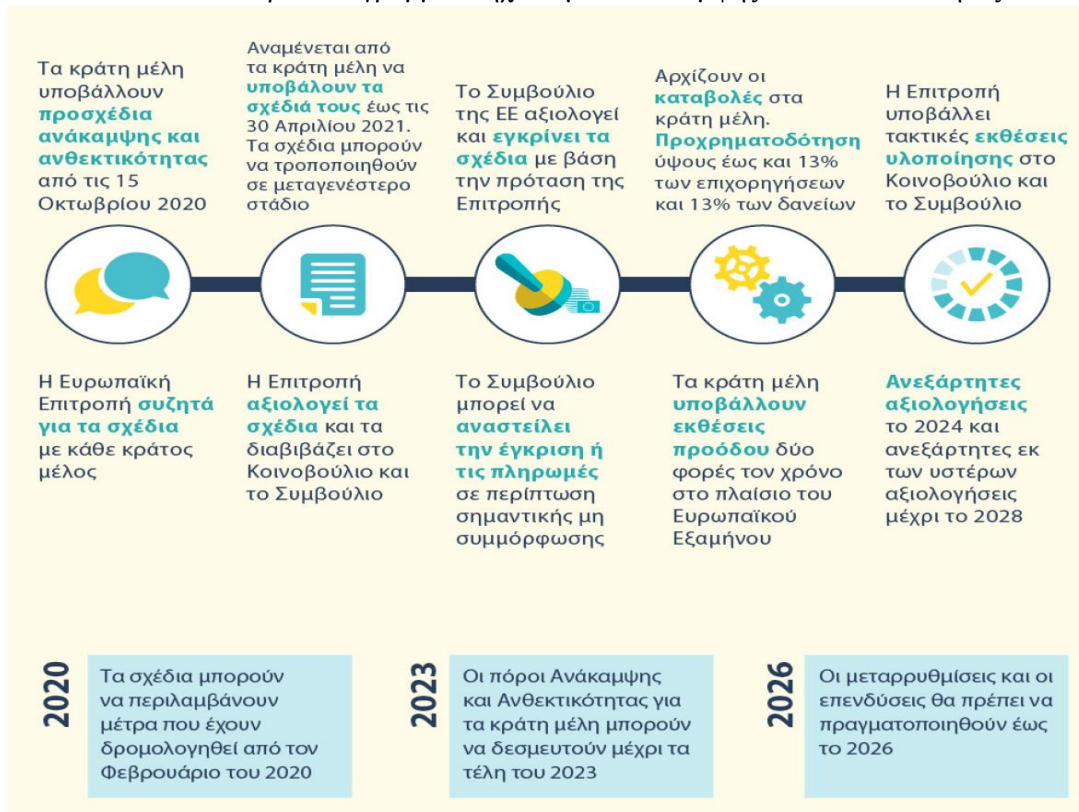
Τα κράτη μέλη υποβάλλουν προσχέδια ανάκαμψης και ανθεκτικότητας από τις 15 Οκτωβρίου 2020

Αναμένεται από τα κράτη μέλη να υποβάλουν τα σχέδιά τους έως τις 30 Απριλίου 2021. Τα σχέδια μπορούν να τροποποιηθούν σε μεταγενέστερο στάδιο

Το Συμβούλιο της ΕΕ αξιολογεί και εγκρίνει τα σχέδια με βάση την πρόταση της Επιτροπής

Αρχίζουν οι καταβολές στα κράτη μέλη. Προχρηματοδότηση ύψους έως και 13% των επιχορηγήσεων και 13% των δανείων

Η Επιτροπή υποβάλλει τακτικές εκθέσεις υλοποίησης στο Κοινοβούλιο και το Συμβούλιο

Η Ευρωπαϊκή Επιτροπή συζητά για τα σχέδια με κάθε κράτος μέλος

Η Επιτροπή αξιολογεί τα σχέδια και τα διαβιβάζει στο Κοινοβούλιο και το Συμβούλιο

Το Συμβούλιο μπορεί να αναστείλει την έγκριση ή τις πληρωμές σε περίπτωση σημαντικής μη συμμόρφωσης

Τα κράτη μέλη υποβάλλουν εκθέσεις προόδου δύο φορές τον χρόνο στο πλαίσιο του Ευρωπαϊκού Εξαμήνου

Ανεξάρτητες αξιολογήσεις το 2024 και ανεξάρτητες εκ των υστέρων αξιολογήσεις μέχρι το 2028

2020
Τα σχέδια μπορούν να περιλαμβάνουν μέτρα που έχουν δρομολογηθεί από τον Φεβρουάριο του 2020

2023
Οι πόροι Ανάκαμψης και Ανθεκτικότητας για τα κράτη μέλη μπορούν να δεσμευτούν μέχρι τα τέλη του 2023

2026
Οι μεταρρυθμίσεις και οι επενδύσεις θα πρέπει να πραγματοποιηθούν έως το 2026